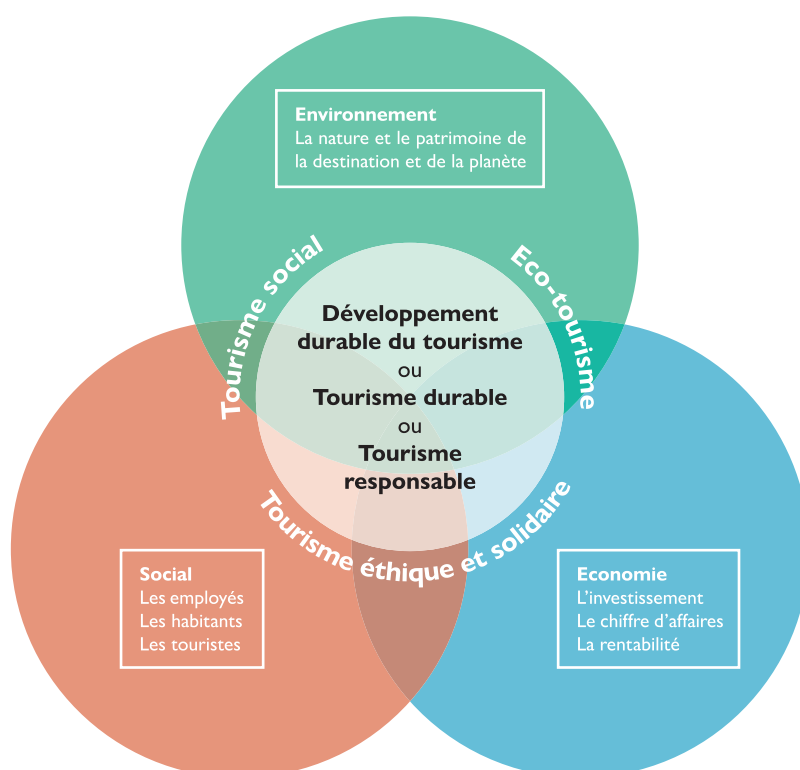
Environnement
La nature et le patrimoine de la destination et de la planète

Tourisme social

Eco-tourisme

Développement durable du tourisme
ou
Tourisme durable
ou
Tourisme responsable

Tourisme éthique et solidaire

Social
Les employés
Les habitants
Les touristes

Economie
L'investissement
Le chiffre d'affaires
La rentabilité